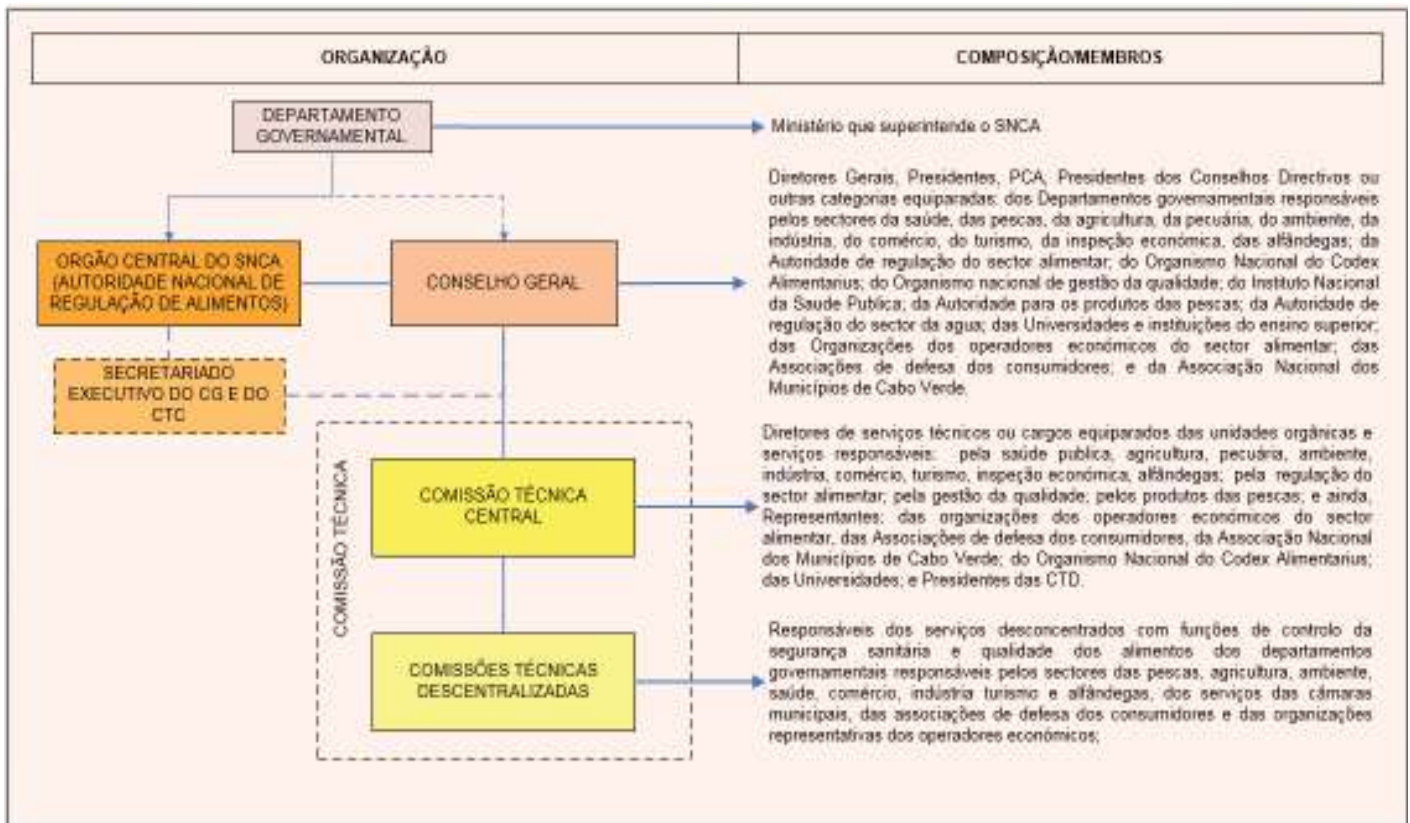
ORGANIZAÇÃO

COMPOSIÇÃO/MEMBROS

DEPARTAMENTO GOVERNAMENTAL

Ministério que superintende o SNCA

ORGÃO CENTRAL DO SNCA (AUTORIDADE NACIONAL DE REGULAÇÃO DE ALIMENTOS)

CONSELHO GERAL

Diretores Gerais, Presidentes, PCA, Presidentes dos Conselhos Directivos ou outras categorias equiparadas: dos Departamentos governamentais responsáveis pelos sectores da saúde, das pescas, da agricultura, da pecuária, do ambiente, da indústria, do comércio, do turismo, da inspeção económica, das alfândegas; da Autoridade de regulação do sector alimentar; do Organismo Nacional do Codex Alimentarius; do Organismo nacional de gestão da qualidade; do Instituto Nacional da Saude Publica; da Autoridade para os produtos das pescas; da Autoridade de regulação do sector da agua; das Universidades e instituições do ensino superior; das Organizações dos operadores económicos do sector alimentar; das Associações de defesa dos consumidores; e da Associação Nacional dos Municípios de Cabo Verde.

SECRETARIADO EXECUTIVO DO CG E DO CTC

COMISSÃO TÉCNICA

COMISSÃO TÉCNICA CENTRAL

Diretores de serviços técnicos ou cargos equiparados das unidades orgânicas e serviços responsáveis: pela saúde publica, agricultura, pecuária, ambiente, indústria, comércio, turismo, inspeção económica, alfândegas; pela regulação do sector alimentar; pela gestão da qualidade; pelos produtos das pescas; e ainda, Representantes: das organizações dos operadores económicos do sector alimentar, das Associações de defesa dos consumidores, da Associação Nacional dos Municípios de Cabo Verde; do Organismo Nacional do Codex Alimentarius; das Universidades; e Presidentes das CTD.

COMISSÕES TÉCNICAS DESCENTRALIZADAS

Responsáveis dos serviços desconcentrados com funções de controlo da segurança sanitária e qualidade dos alimentos dos departamentos governamentais responsáveis pelos sectores das pescas, agricultura, ambiente, saúde, comércio, indústria turismo e alfândegas, dos serviços das câmaras municipais, das associações de defesa dos consumidores e das organizações representativas dos operadores económicos;